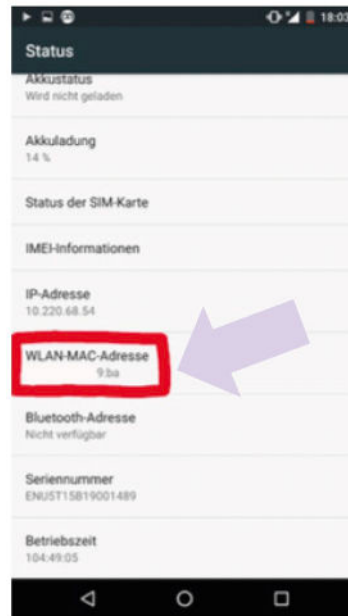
18:03

Status

Akkustatus
Wird nicht geladen

Akkuladung
14 %

Status der SIM-Karte

IMEI-Informationen

IP-Adresse
10.220.68.54

WLAN-MAC-Adresse
9:ba

Bluetooth-Adresse
Nicht verfügbar

Seriennummer
ENU5T15B19001489

Betriebszeit
104:49:05